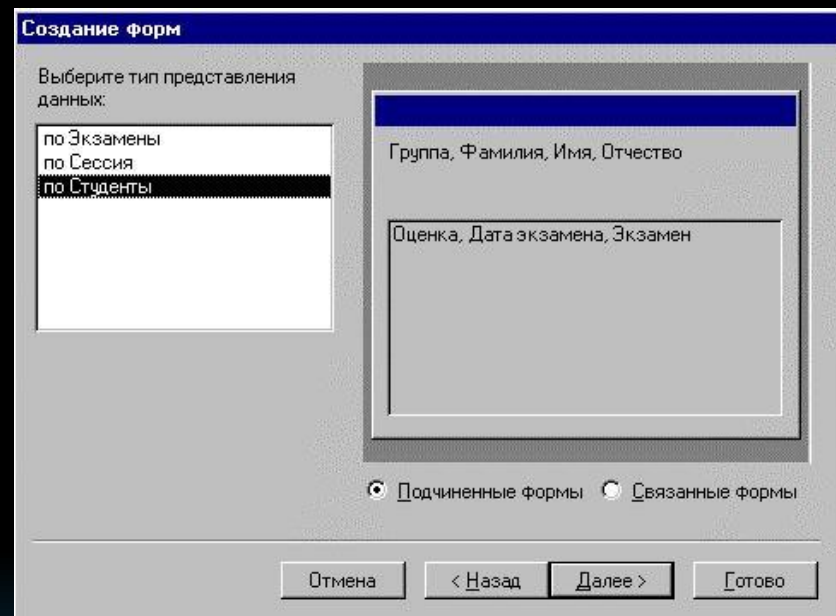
Создание форм

Выберите тип представления данных:

по Экзамены
по Сессия
по Студенты

Группа, Фамилия, Имя, Отчество

Оценка, Дата экзамена, Экзамен

Подчиненные формы
Связанные формы

Отмена
< Назад
Далее >
Готово